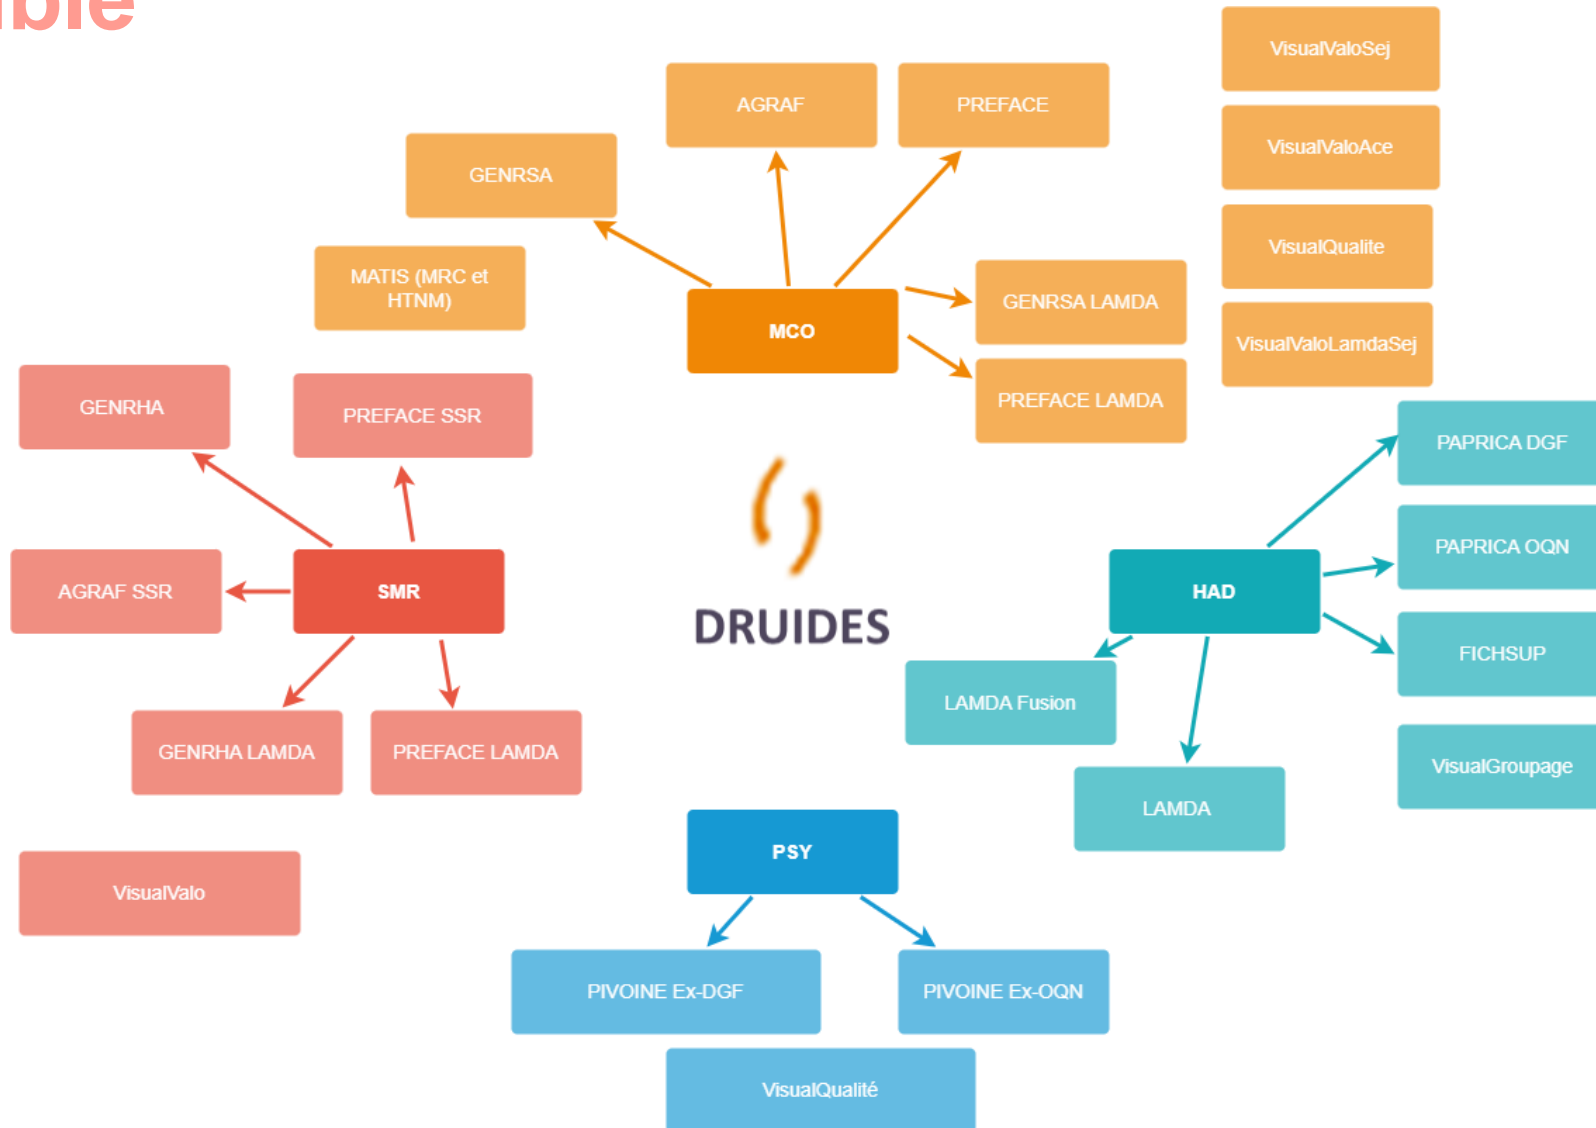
ible

VisualValoSej

VisualValoAce

VisualQualite

VisualValoLamdaSej

AGRAF

PREFACE

GENRSA

MATIS (MRC et HTNM)

MCO

GENRSA LAMDA

PREFACE LAMDA

GENRHA

PREFACE SSR

AGRAF SSR

SMR

GENRHA LAMDA

PREFACE LAMDA

VisualValo

DRUIDES

PAPRICA DGF

PAPRICA OQN

HAD

FICHSUP

LAMDA Fusion

LAMDA

VisualGroupage

PSY

PIVOINE Ex-DGF

PIVOINE Ex-OQN

VisualQualité